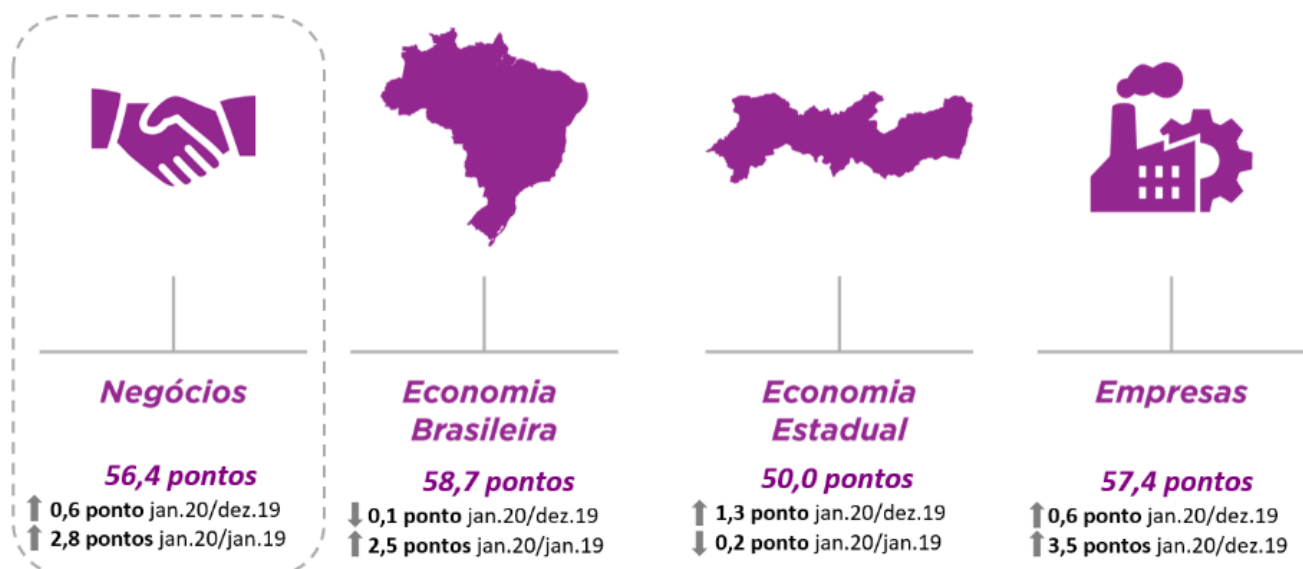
Negócios

56,4 pontos

0,6 ponto jan.20/dez.19
2,8 pontos jan.20/jan.19

Economia Brasileira

58,7 pontos

0,1 ponto jan.20/dez.19
2,5 pontos jan.20/jan.19

Economia Estadual

50,0 pontos

1,3 ponto jan.20/dez.19
0,2 ponto jan.20/jan.19

Empresas

57,4 pontos

0,6 ponto jan.20/dez.19
3,5 pontos jan.20/dez.19